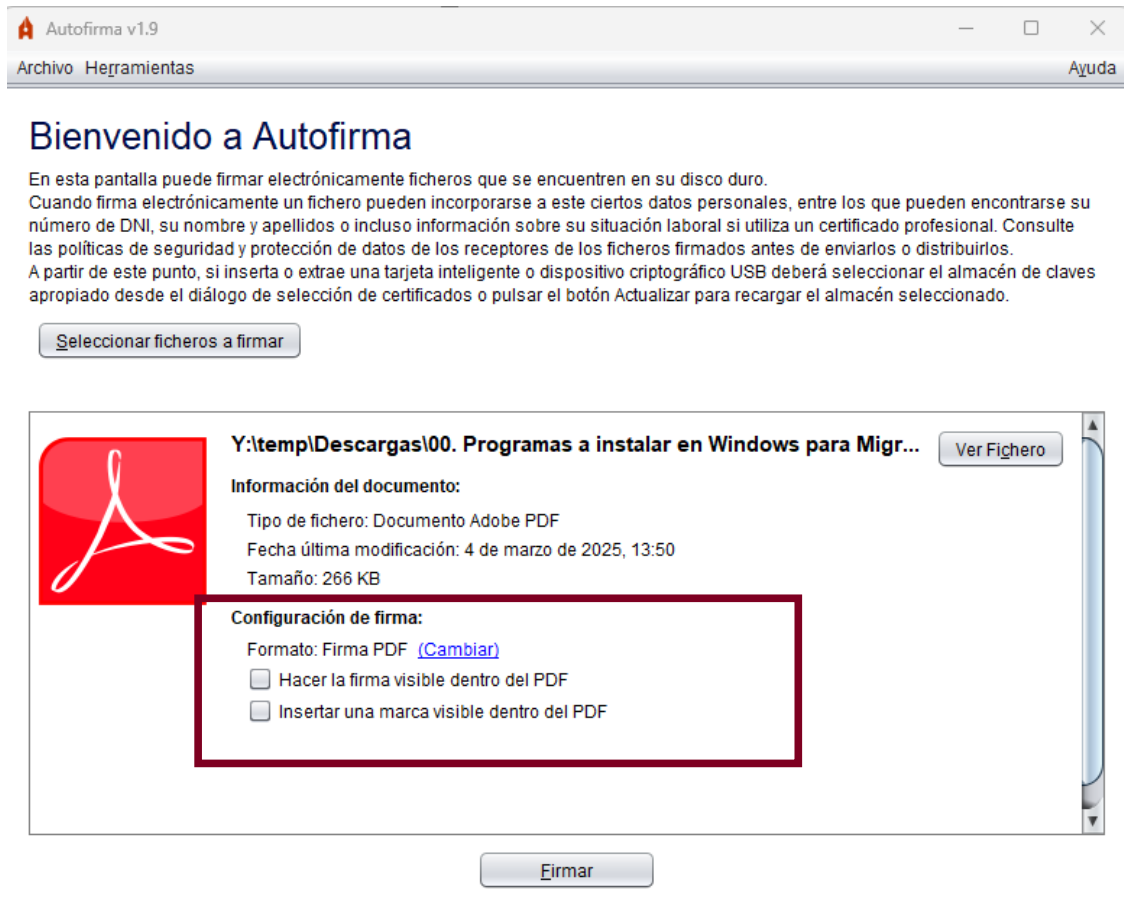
Autofirma v1.9

Archivo Herramientas Ayuda

Bienvenido a Autofirma

En esta pantalla puede firmar electrónicamente ficheros que se encuentren en su disco duro.
Cuando firma electrónicamente un fichero pueden incorporarse a este ciertos datos personales, entre los que pueden encontrarse su número de DNI, su nombre y apellidos o incluso información sobre su situación laboral si utiliza un certificado profesional. Consulte las políticas de seguridad y protección de datos de los receptores de los ficheros firmados antes de enviarlos o distribuirlos.
A partir de este punto, si inserta o extrae una tarjeta inteligente o dispositivo criptográfico USB deberá seleccionar el almacén de claves apropiado desde el diálogo de selección de certificados o pulsar el botón Actualizar para recargar el almacén seleccionado.

Seleccionar ficheros a firmar

Y:\temp\Descargas\00. Programas a instalar en Windows para Migr...

Ver Fichero

Información del documento:

Tipo de fichero: Documento Adobe PDF

Fecha última modificación: 4 de marzo de 2025, 13:50

Tamaño: 266 KB

Configuración de firma:

Formato: Firma PDF (Cambiar)

Hacer la firma visible dentro del PDF

Insertar una marca visible dentro del PDF

Firmar